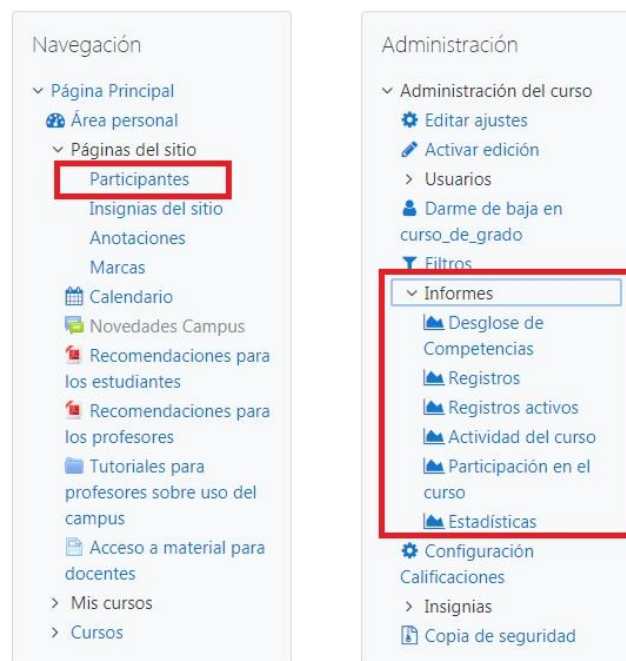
Navegación

Página Principal
Área personal
Páginas del sitio
Participantes
Insignias del sitio
Anotaciones
Marcas
Calendario
Novedades Campus
Recomendaciones para los estudiantes
Recomendaciones para los profesores
Tutoriales para profesores sobre uso del campus
Acceso a material para docentes
Mis cursos
Cursos

Administración

Administración del curso
Editar ajustes
Activar edición
Usuarios
Darme de baja en curso_de_grado
Filtros
Informes
Desglose de Competencias
Registros
Registros activos
Actividad del curso
Participación en el curso
Estadísticas
Configuración Calificaciones
Insignias
Copia de seguridad